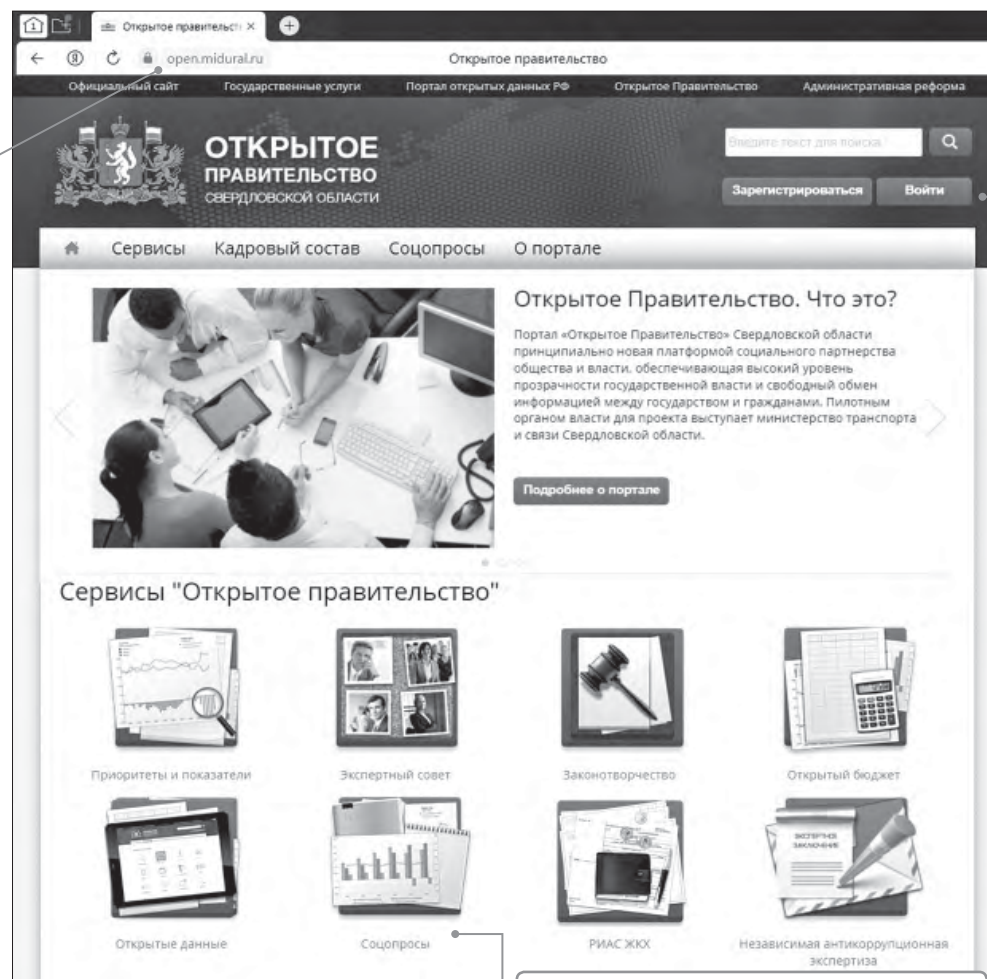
1 Открытое правительст ×

open.midural.ru Открытое правительство

Официальный сайт Государственные услуги Портал открытых данных РФ Открытое Правительство Административная реформа

ОТКРЫТОЕ ПРАВИТЕЛЬСТВО СВЕРДЛОВСКОЙ ОБЛАСТИ

Введите текст для поиска

Зарегистрироваться Войти

Сервисы Кадровый состав Соцопросы О портале

Открытое Правительство. Что это?

Портал «Открытое Правительство» Свердловской области принципиально новая платформой социального партнерства общества и власти, обеспечивающая высокий уровень прозрачности государственной власти и свободный обмен информацией между государством и гражданами. Пилотным органом власти для проекта выступает министерство транспорта и связи Свердловской области.

Подробнее о портале

Сервисы "Открытое правительство"

Приоритеты и показатели

Экспертный совет

Законотворчество

Открытый бюджет

Открытые данные

Соцопросы

РИАС ЖКХ

Независимая антикоррупционная экспертиза